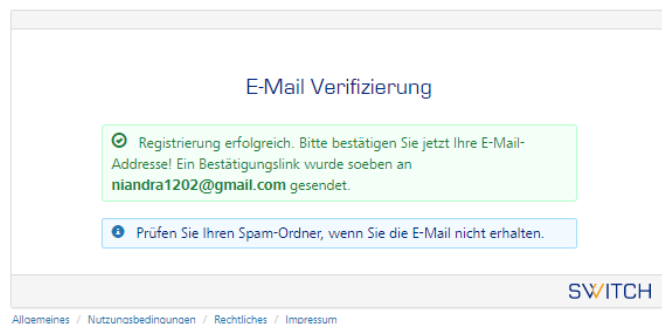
E-Mail Verifizierung

Registrierung erfolgreich. Bitte bestätigen Sie jetzt Ihre E-Mail-Addresse! Ein Bestätigungslink wurde soeben an **niandra1202@gmail.com** gesendet.

Prüfen Sie Ihren Spam-Ordner, wenn Sie die E-Mail nicht erhalten.

SWITCH

Allgemeines / Nutzungsbedingungen / Rechtliches / Impressum